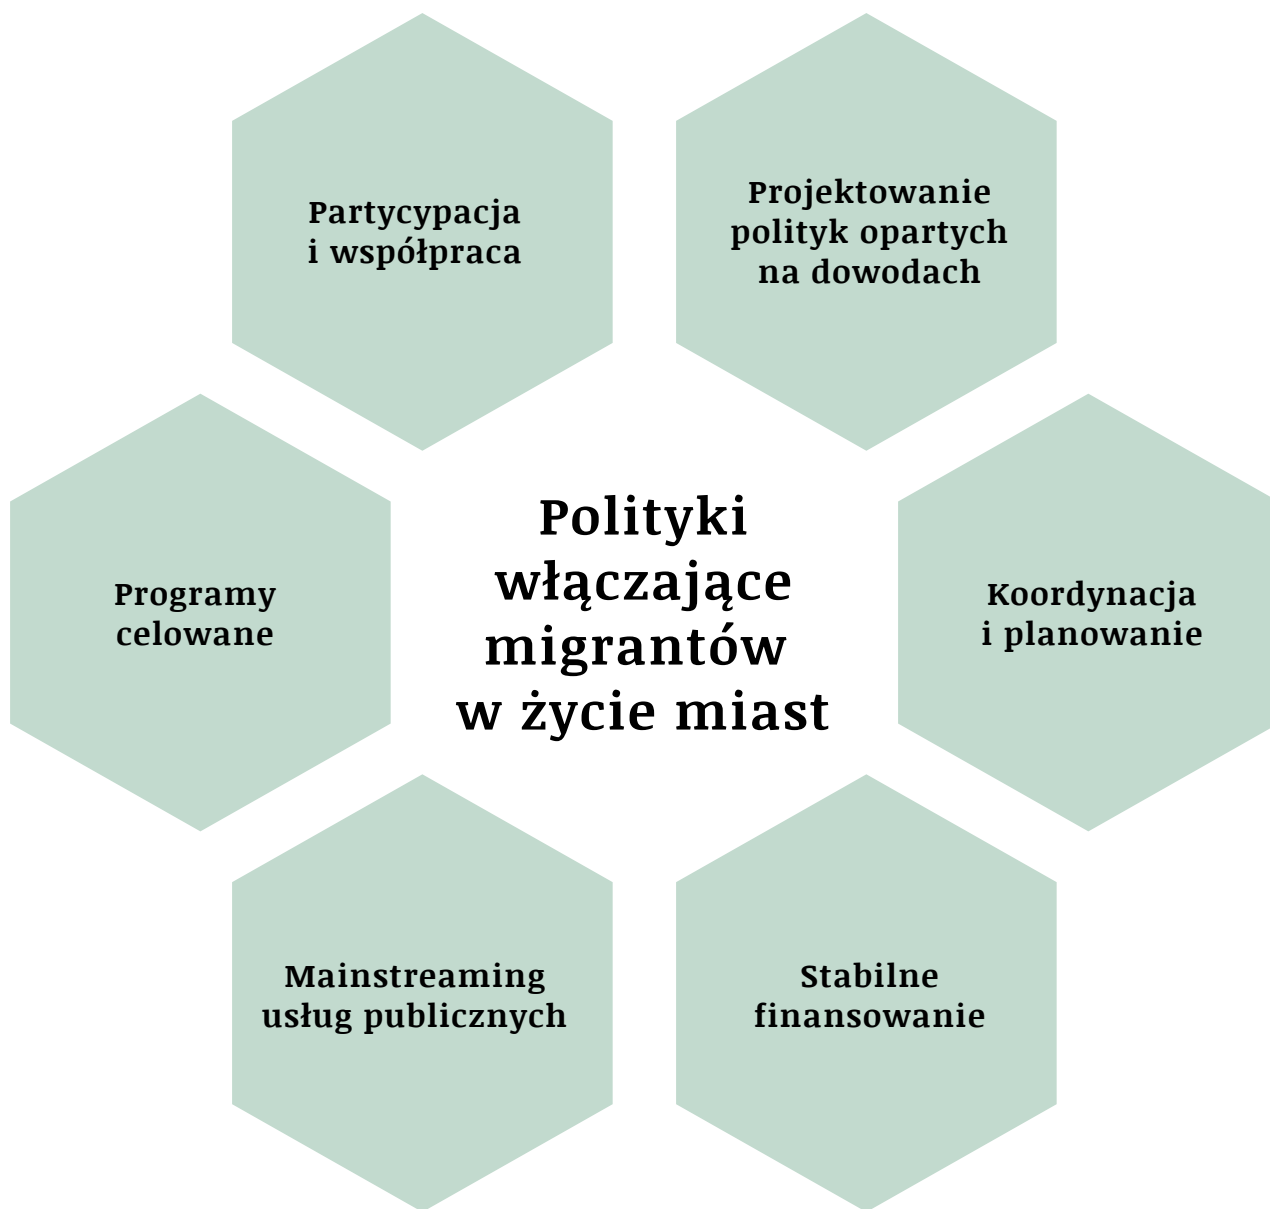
Partycypacja i współpraca

Projektowanie polityk opartych na dowodach

Programy celowane

Polityki włączające migrantów w życie miast

Koordynacja i planowanie

Mainstreaming usług publicznych

Stabilne finansowanie